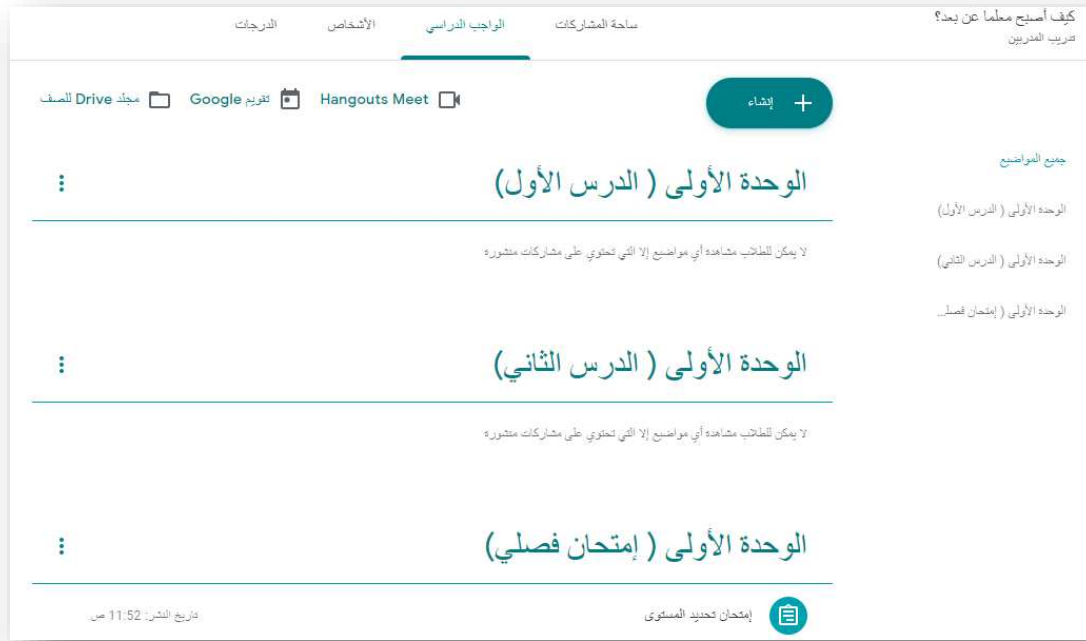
كيف أصبح معلما عن بعد؟
تدريب المدربين

ساحة المشاركات
الواجب الدراسي
الأشخاص
الدرجات

إنشاء

Hangouts Meet
تقويم Google
مجلد Drive للصف

جميع المواضيع
الوحدة الأولى ( الدرس الأول)
الوحدة الأولى ( الدرس الثاني)
الوحدة الأولى ( إمتحان فصل...

الوحدة الأولى ( الدرس الأول)

لا يمكن للطلاب مشاهدة أي مواضيع إلا التي تحتوي على مشاركات منشورة

الوحدة الأولى ( الدرس الثاني)

لا يمكن للطلاب مشاهدة أي مواضيع إلا التي تحتوي على مشاركات منشورة

الوحدة الأولى ( إمتحان فصلي)

إمتحان تحديد المستوى
تاريخ النشر: 11:52 ص